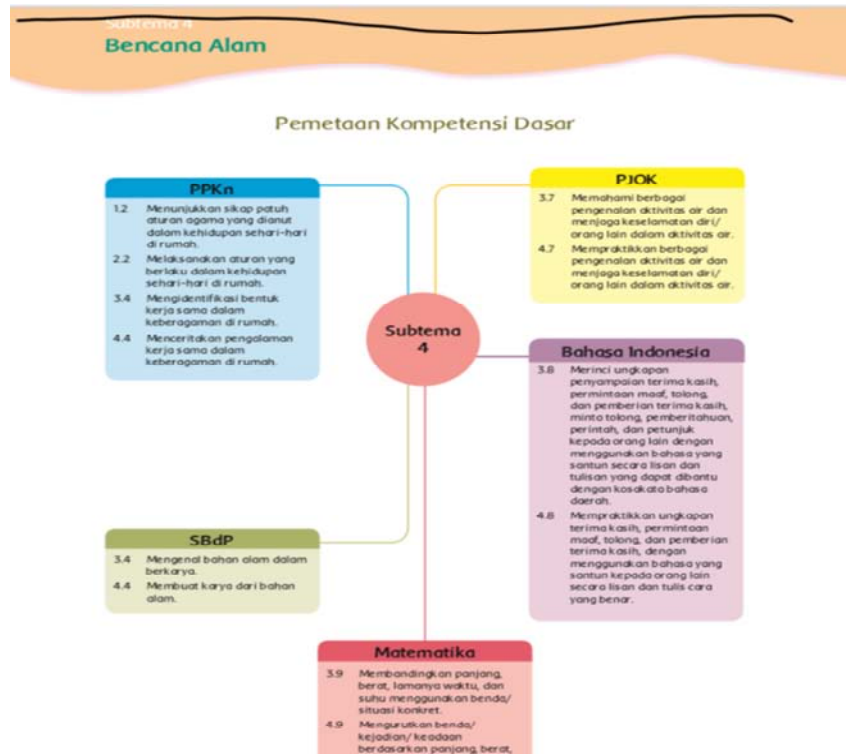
Subtema 4
Bencana Alam

Pemetaan Kompetensi Dasar

PPKn

1.2 Menunjukkan sikap patuh aturan agama yang dianut dalam kehidupan sehari-hari di rumah.

2.2 Melaksanakan aturan yang berlaku dalam kehidupan sehari-hari di rumah.

3.4 Mengidentifikasi bentuk kerja sama dalam keberagaman di rumah.

4.4 Menceritakan pengalaman kerja sama dalam keberagaman di rumah.

PJOK

3.7 Memahami berbagai pengenalan aktivitas air dan menjaga keselamatan diri/ orang lain dalam aktivitas air.

4.7 Mempraktikkan berbagai pengenalan aktivitas air dan menjaga keselamatan diri/ orang lain dalam aktivitas air.

Subtema 4

Bahasa Indonesia

3.8 Merinci ungkapan penyampaian terima kasih, permintaan maaf, tolong, dan pemberian terima kasih, minta tolong, pemberitahuan, perintah, dan petunjuk kepada orang lain dengan menggunakan bahasa yang santun secara lisan dan tulisan yang dapat dibantu dengan kosakata bahasa daerah.

4.8 Mempraktikkan ungkapan terima kasih, permintaan maaf, tolong, dan pemberian terima kasih, dengan menggunakan bahasa yang santun kepada orang lain secara lisan dan tulis cara yang benar.

SBdP

3.4 Mengenal bahan alam dalam berkarya.

4.4 Membuat karya dari bahan alam.

Matematika

3.9 Membandingkan panjang, berat, lamanya waktu, dan suhu menggunakan benda/ situasi konkret.

4.9 Mengurutkan benda/ kejadian/ keadaan berdasarkan panjang, berat, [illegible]